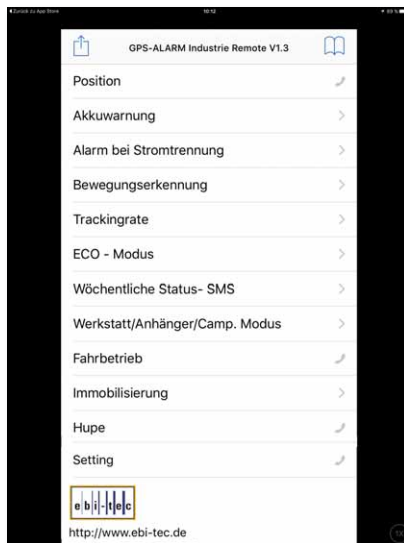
◀ Zurück zu App Store 10:12

GPS-ALARM Industrie Remote V1.3

Position

Akkuwarnung

Alarm bei Stromtrennung

Bewegungserkennung

Trackingrate

ECO - Modus

Wöchentliche Status- SMS

Werkstatt/Anhänger/Camp. Modus

Fahrbetrieb

Immobilisierung

Hupe

Setting

e b i - t e c

http://www.ebi-tec.de